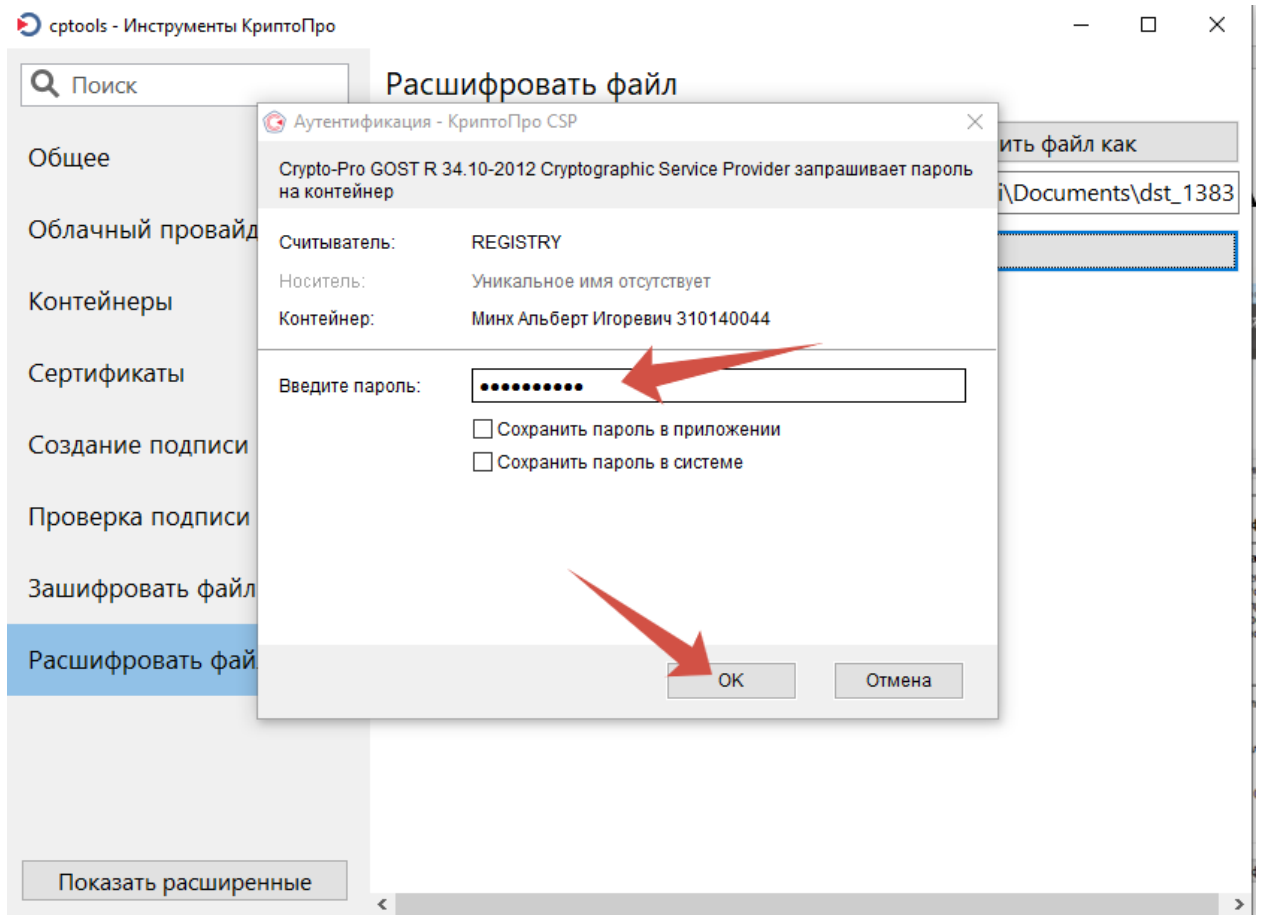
cptools - Инструменты КриптоПро

Поиск

Общее

Облачный провайд

Контейнеры

Сертификаты

Создание подписи

Проверка подписи

Зашифровать файл

Расшифровать фай

Показать расширенные

Расшифровать файл

ить файл как

i\Documents\dst_1383

Аутентификация - КриптоПро CSP

Crypto-Pro GOST R 34.10-2012 Cryptographic Service Provider запрашивает пароль на контейнер

Считыватель: REGISTRY

Носитель: Уникальное имя отсутствует

Контейнер: Минх Альберт Игоревич 310140044

Введите пароль: ••••••••••

Сохранить пароль в приложении

Сохранить пароль в системе

OK

Отмена